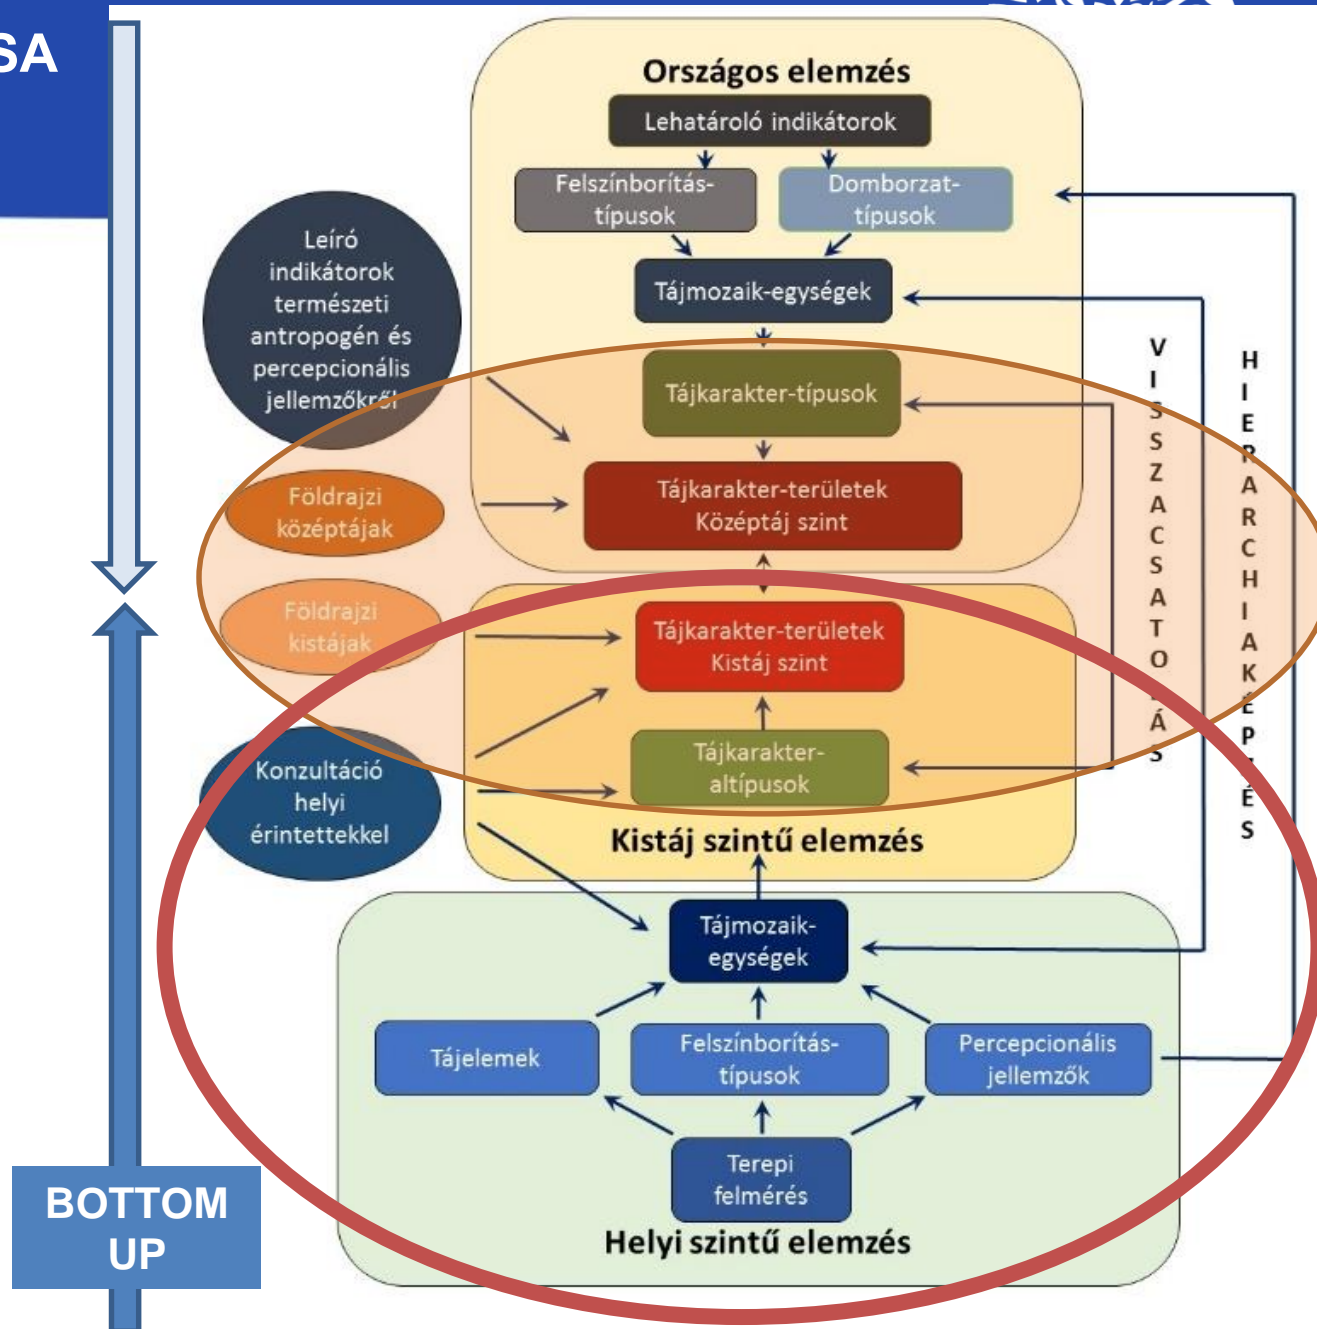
SA

Országos elemzés

Lehatároló indikátorok

Felszínborítás-típusok

Domborzat-típusok

Tájmozaik-egységek

Leíró indikátorok természeti antropogén és percepcionális jellemzőkről

Tájkarakter-típusok

Földrajzi középtájak

Tájkarakter-területek Középtáj szint

Földrajzi kistájak

Tájkarakter-területek Kistáj szint

Konzultáció helyi érintettekkel

Tájkarakter-altípusok

Kistáj szintű elemzés

VISSZACSATOLÁS

HIERARCHIAKÉPZÉS

Tájmozaik-egységek

Tájelemek

Felszínborítás-típusok

Percepcionális jellemzők

Terepi felmérés

Helyi szintű elemzés

BOTTOM UP